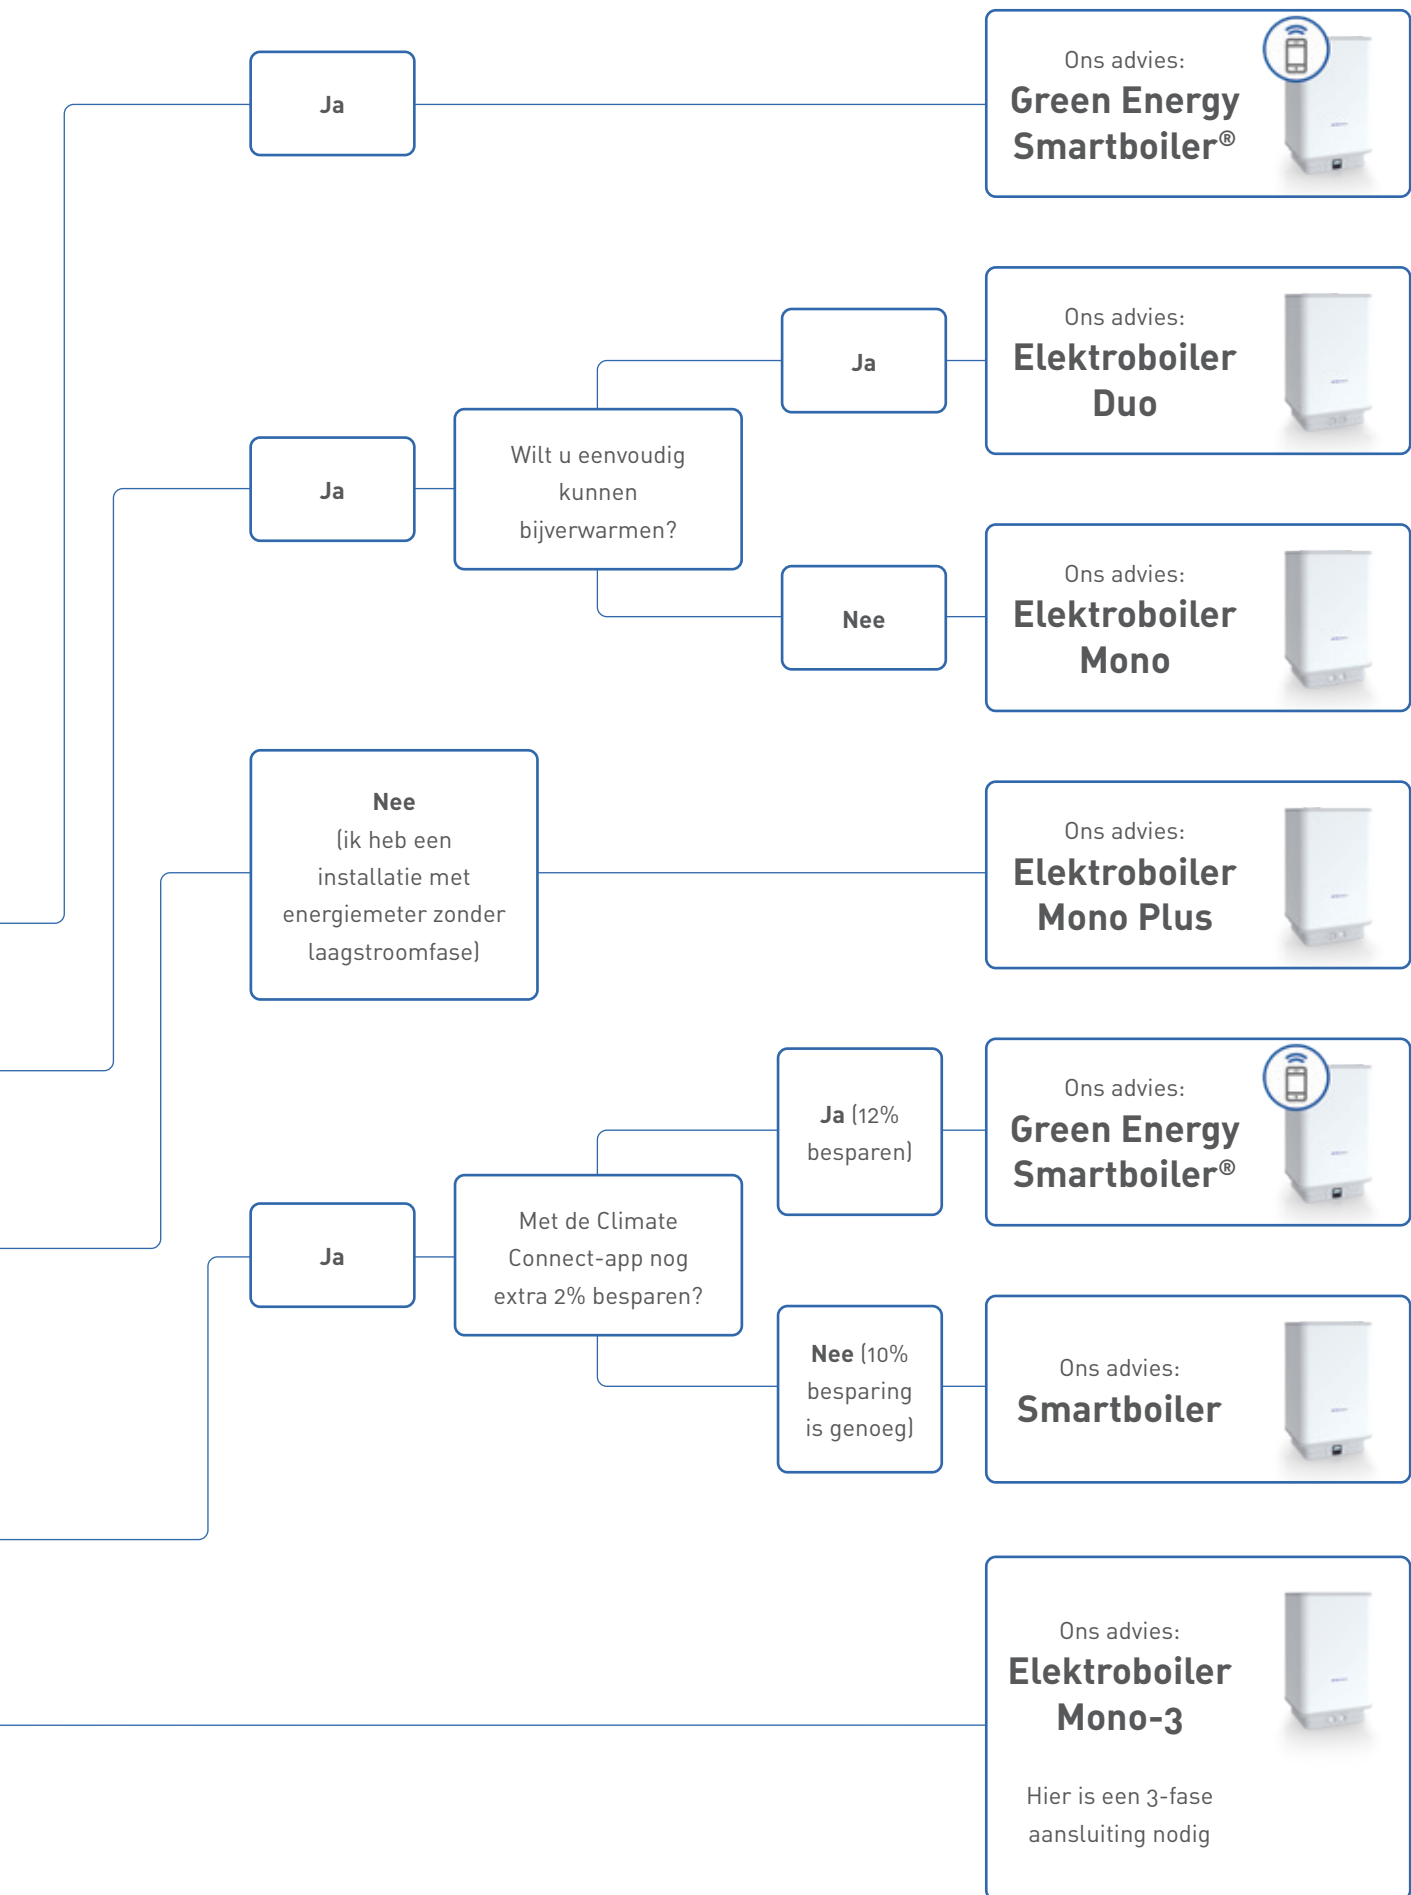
Ja

Ons advies:
Green Energy Smartboiler®

Ja

Ons advies:
Elektroboiler Duo

Ja

Wilt u eenvoudig kunnen bijverwarmen?

Nee

Ons advies:
Elektroboiler Mono

Nee
(ik heb een installatie met energiemeter zonder laagstroomfase)

Ons advies:
Elektroboiler Mono Plus

Ja (12% besparen)

Ons advies:
Green Energy Smartboiler®

Ja

Met de Climate Connect-app nog extra 2% besparen?

Nee (10% besparing is genoeg)

Ons advies:
Smartboiler

Ons advies:
Elektroboiler Mono-3

Hier is een 3-fase aansluiting nodig